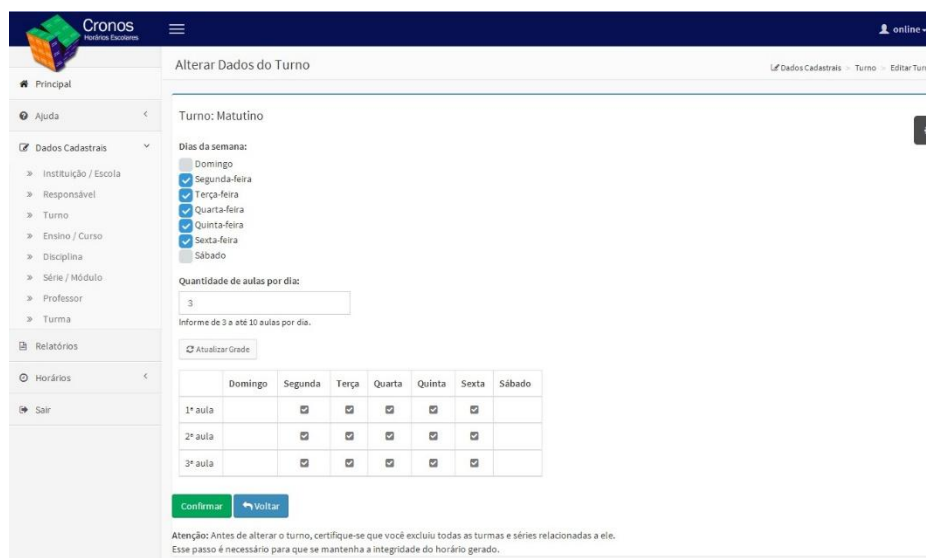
Cronos
Horários Escolares

online

Principal

Ajuda

Dados Cadastrais

» Instituição / Escola
» Responsável
» Turno
» Ensino / Curso
» Disciplina
» Série / Módulo
» Professor
» Turma

Relatórios

Horários

Sair

Alterar Dados do Turno

Dados Cadastrais > Turno > Editar Tur

Turno: Matutino

Dias da semana:
Domingo
Segunda-feira
Terça-feira
Quarta-feira
Quinta-feira
Sexta-feira
Sábado

Quantidade de aulas por dia:
3
Informe de 3 a até 10 aulas por dia.

Atualizar Grade

| | Domingo | Segunda | Terça | Quarta | Quinta | Sexta | Sábado |
|---|---|---|---|---|---|---|---|
| 1ª aula | | ☑ | ☑ | ☑ | ☑ | ☑ | |
| 2ª aula | | ☑ | ☑ | ☑ | ☑ | ☑ | |
| 3ª aula | | ☑ | ☑ | ☑ | ☑ | ☑ | |

Confirmar
Voltar

Atenção: Antes de alterar o turno, certifique-se que você excluiu todas as turmas e séries relacionadas a ele.
Esse passo é necessário para que se mantenha a integridade do horário gerado.